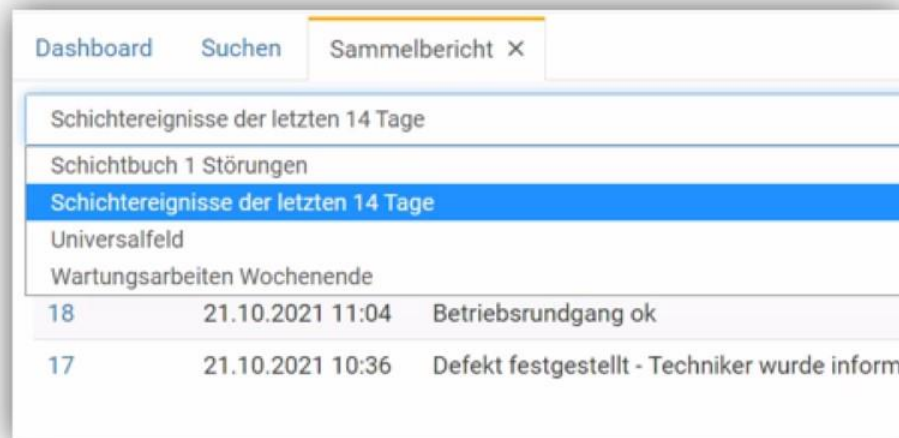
Dashboard Suchen Sammelbericht ×

Schichtereignisse der letzten 14 Tage

Schichtbuch 1 Störungen
Schichtereignisse der letzten 14 Tage
Universalfeld
Wartungsarbeiten Wochenende

| 18 | 21.10.2021 11:04 | Betriebsrundgang ok |
|---|---|---|
| 17 | 21.10.2021 10:36 | Defekt festgestellt - Techniker wurde inform |